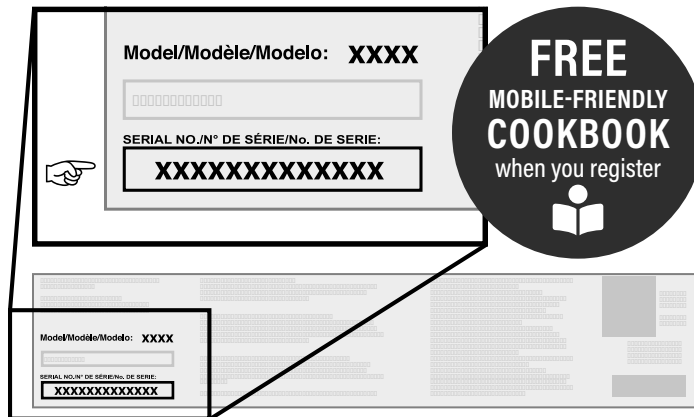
Model/Modèle/Modelo: XXXX

SERIAL NO./N° DE SÉRIE/No. DE SERIE:

XXXXXXXXXXXXX

FREE
MOBILE-FRIENDLY
COOKBOOK
when you register

Model/Modèle/Modelo: XXXX

SERIAL NO./N° DE SÉRIE/No. DE SERIE:

XXXXXXXXXXXXX